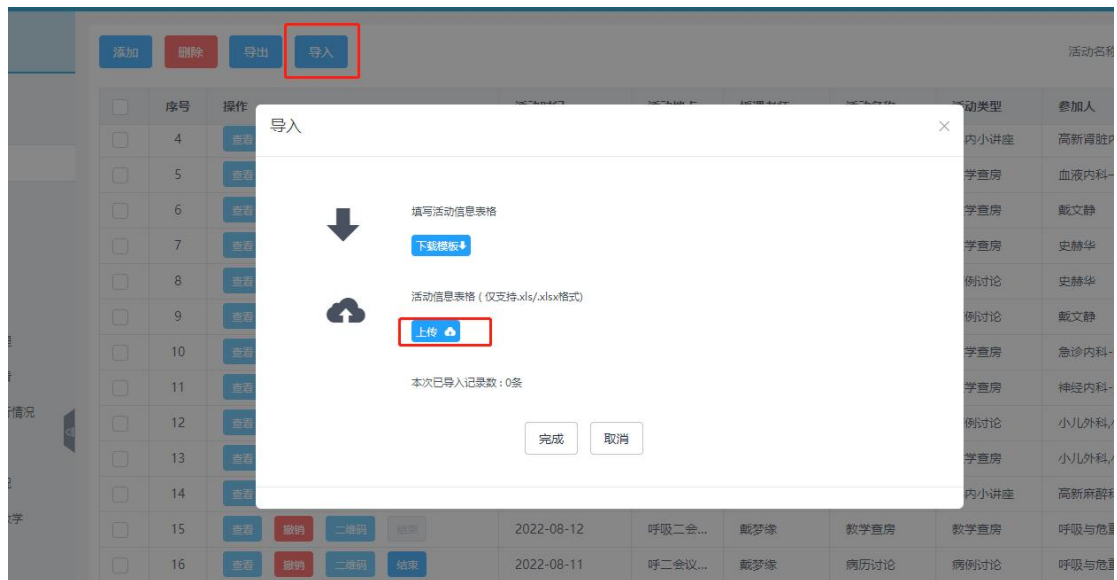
添加 删除 导出 导入

活动名称

| | 序号 | 操作 | 活动时间 | 活动地点 | 授课老师 | 活动名称 | 活动类型 | 参加人 |
|---|---|---|---|---|---|---|---|---|
| | 4 | 查看 | | | | | 内小讲座 | 高新肾脏内 |
| | 5 | 查看 | | | | | 学查房 | 血液内科- |
| | 6 | 查看 | | | | | 学查房 | 戴文静 |
| | 7 | 查看 | | | | | 学查房 | 史赫华 |
| | 8 | 查看 | | | | | 例讨论 | 史赫华 |
| | 9 | 查看 | | | | | 例讨论 | 戴文静 |
| | 10 | 查看 | | | | | 学查房 | 急诊内科- |
| | 11 | 查看 | | | | | 学查房 | 神经内科- |
| | 12 | 查看 | | | | | 例讨论 | 小儿外科,/ |
| | 13 | 查看 | | | | | 学查房 | 小儿外科,/ |
| | 14 | 查看 | | | | | 内小讲座 | 高新麻醉和 |
| | 15 | 查看 撤销 二维码 结束 | 2022-08-12 | 呼吸二会... | 戴梦缘 | 教学查房 | 教学查房 | 呼吸与危重 |
| | 16 | 查看 撤销 二维码 结束 | 2022-08-11 | 呼二会议... | 戴梦缘 | 病历讨论 | 病例讨论 | 呼吸与危重 |

情况

学

导入

填写活动信息表格

下载模板

活动信息表格 ( 仅支持.xls/.xlsx格式)

上传

本次已导入记录数：0条

完成 取消